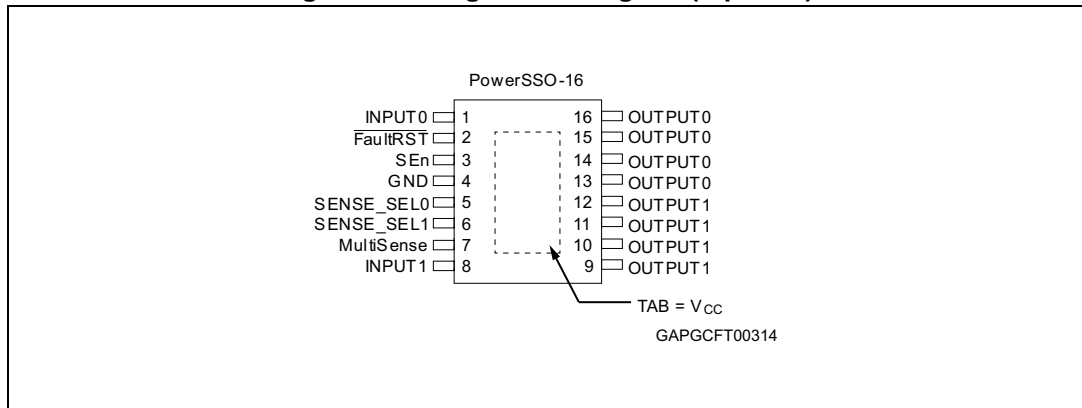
PowerSSO-16

INPUT0 1
$\overline{\text{FaultRST}}$ 2
SEn 3
GND 4
SENSE_SEL0 5
SENSE_SEL1 6
MultiSense 7
INPUT1 8

16 OUTPUT0
15 OUTPUT0
14 OUTPUT0
13 OUTPUT0
12 OUTPUT1
11 OUTPUT1
10 OUTPUT1
9 OUTPUT1

TAB = $V_{CC}$

GAPGCFT00314